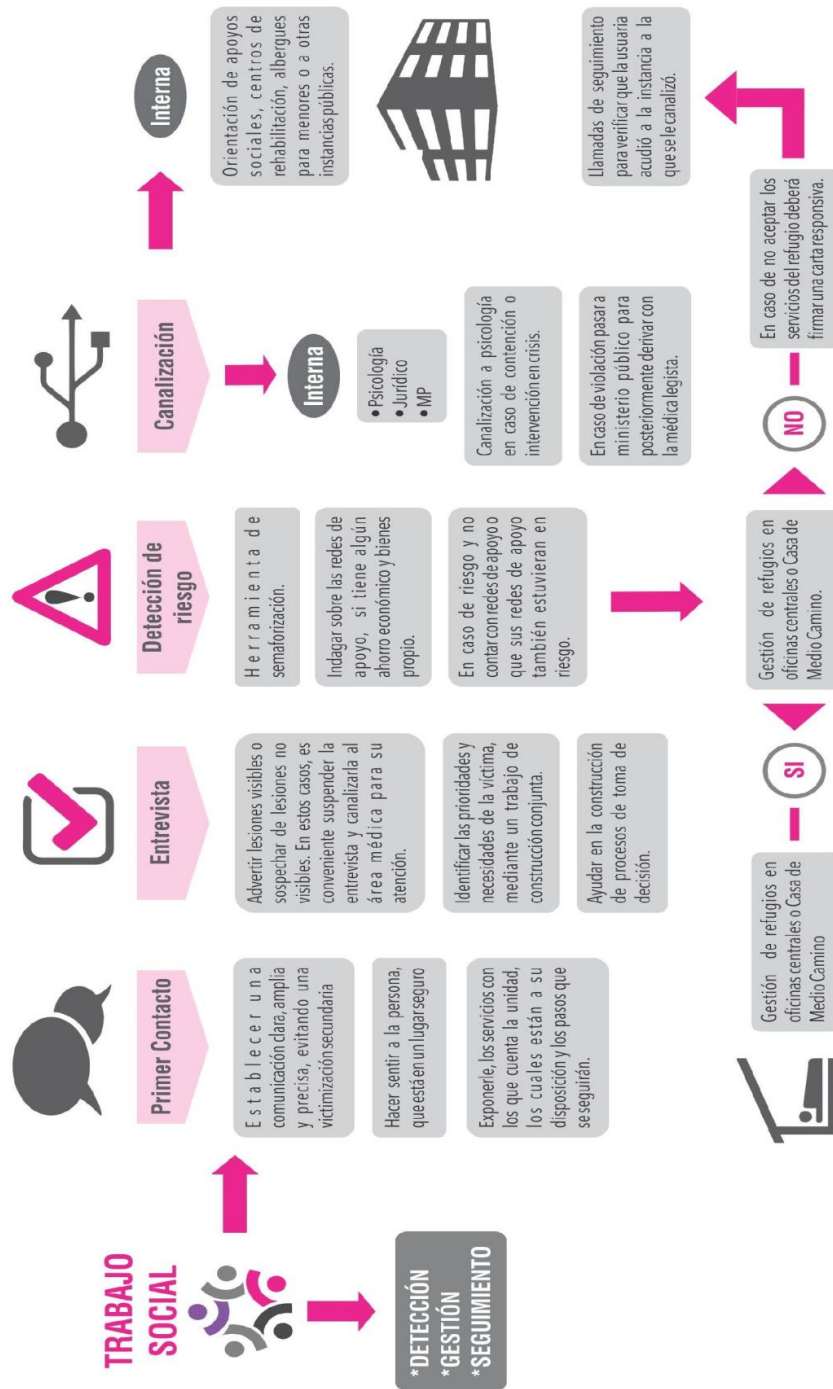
TRABAJO SOCIAL

*DETECCIÓN
*GESTIÓN
*SEGUIMIENTO

Primer Contacto

Establecer una comunicación clara, amplia y precisa, evitando una victimización secundaria

Hacer sentir a la persona, que está en un lugar seguro

Exponerle, los servicios con los que cuenta la unidad, los cuales están a su disposición y los pasos que se seguirán.

Entrevista

Advertir lesiones visibles o sospechar de lesiones no visibles. En estos casos, es conveniente suspender la entrevista y canalizarla al área médica para su atención.

Identificar las prioridades y necesidades de la víctima, mediante un trabajo de construcción conjunta.

Ayudar en la construcción de procesos de toma de decisión.

Detección de riesgo

Herramienta de semaforización.

Indagar sobre las redes de apoyo, si tiene algún ahorro económico y bienes propio.

En caso de riesgo y no contar con redes de apoyo o que sus redes de apoyo también estuvieran en riesgo.

Canalización

Interna

•Psicología
•Jurídico
•MP

Canalización a psicología en caso de contención o intervención en crisis.

En caso de violación pasa a ministerio público para posteriormente derivar con la médica legista.

Interna

Orientación de apoyos sociales, centros de rehabilitación, albergues para menores o a otras instancias públicas.

Gestión de refugios en oficinas centrales o Casa de Medio Camino

SI

Gestión de refugios en oficinas centrales o Casa de Medio Camino.

NO

En caso de no aceptar los servicios del refugio deberá firmar una carta responsiva.

Llamadas de seguimiento para verificar que la usuaria acudió a la instancia a la que se le canalizó.